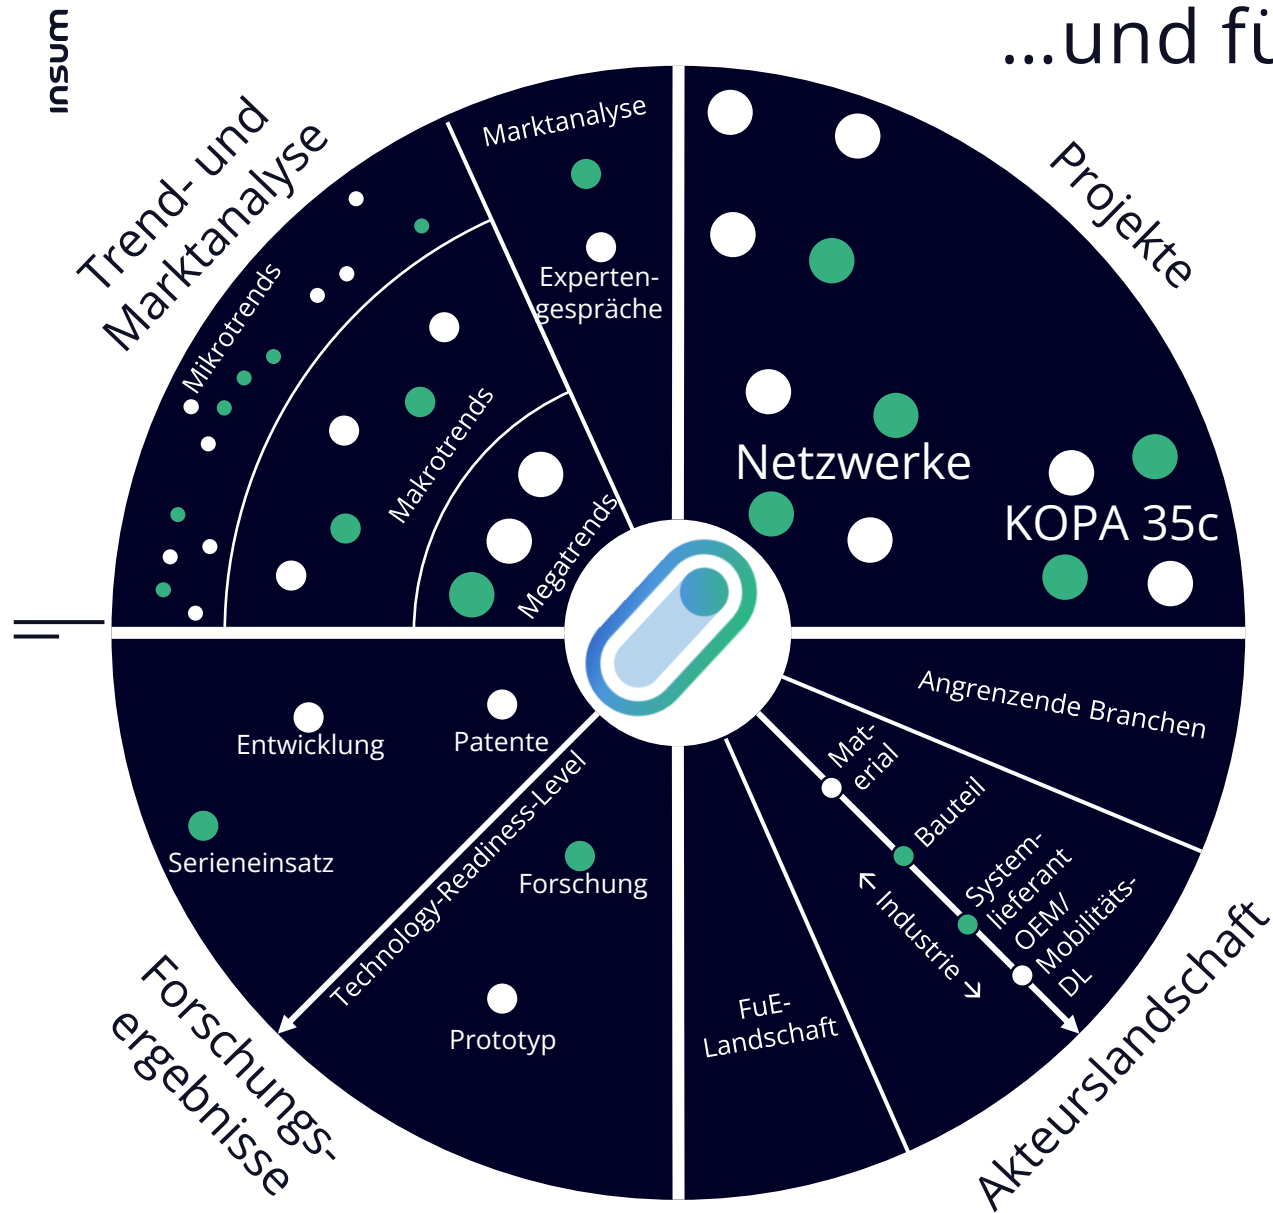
insum

...und fü

Trend- und Marktanalyse

Marktanalyse

Experten-gespräche

Mikrotrends

Makrotrends

Megatrends

Projekte

Netzwerke

KOPA 35c

Angrenzende Branchen

Mat-erial

Bauteil

System-lieferant

OEM/ Mobilitäts-DL

← Industrie →

FuE-Landschaft

Akteurslandschaft

Entwicklung

Patente

Serieneinsatz

Technology-Readiness-Level

Forschung

Prototyp

Forschungs-ergebnisse